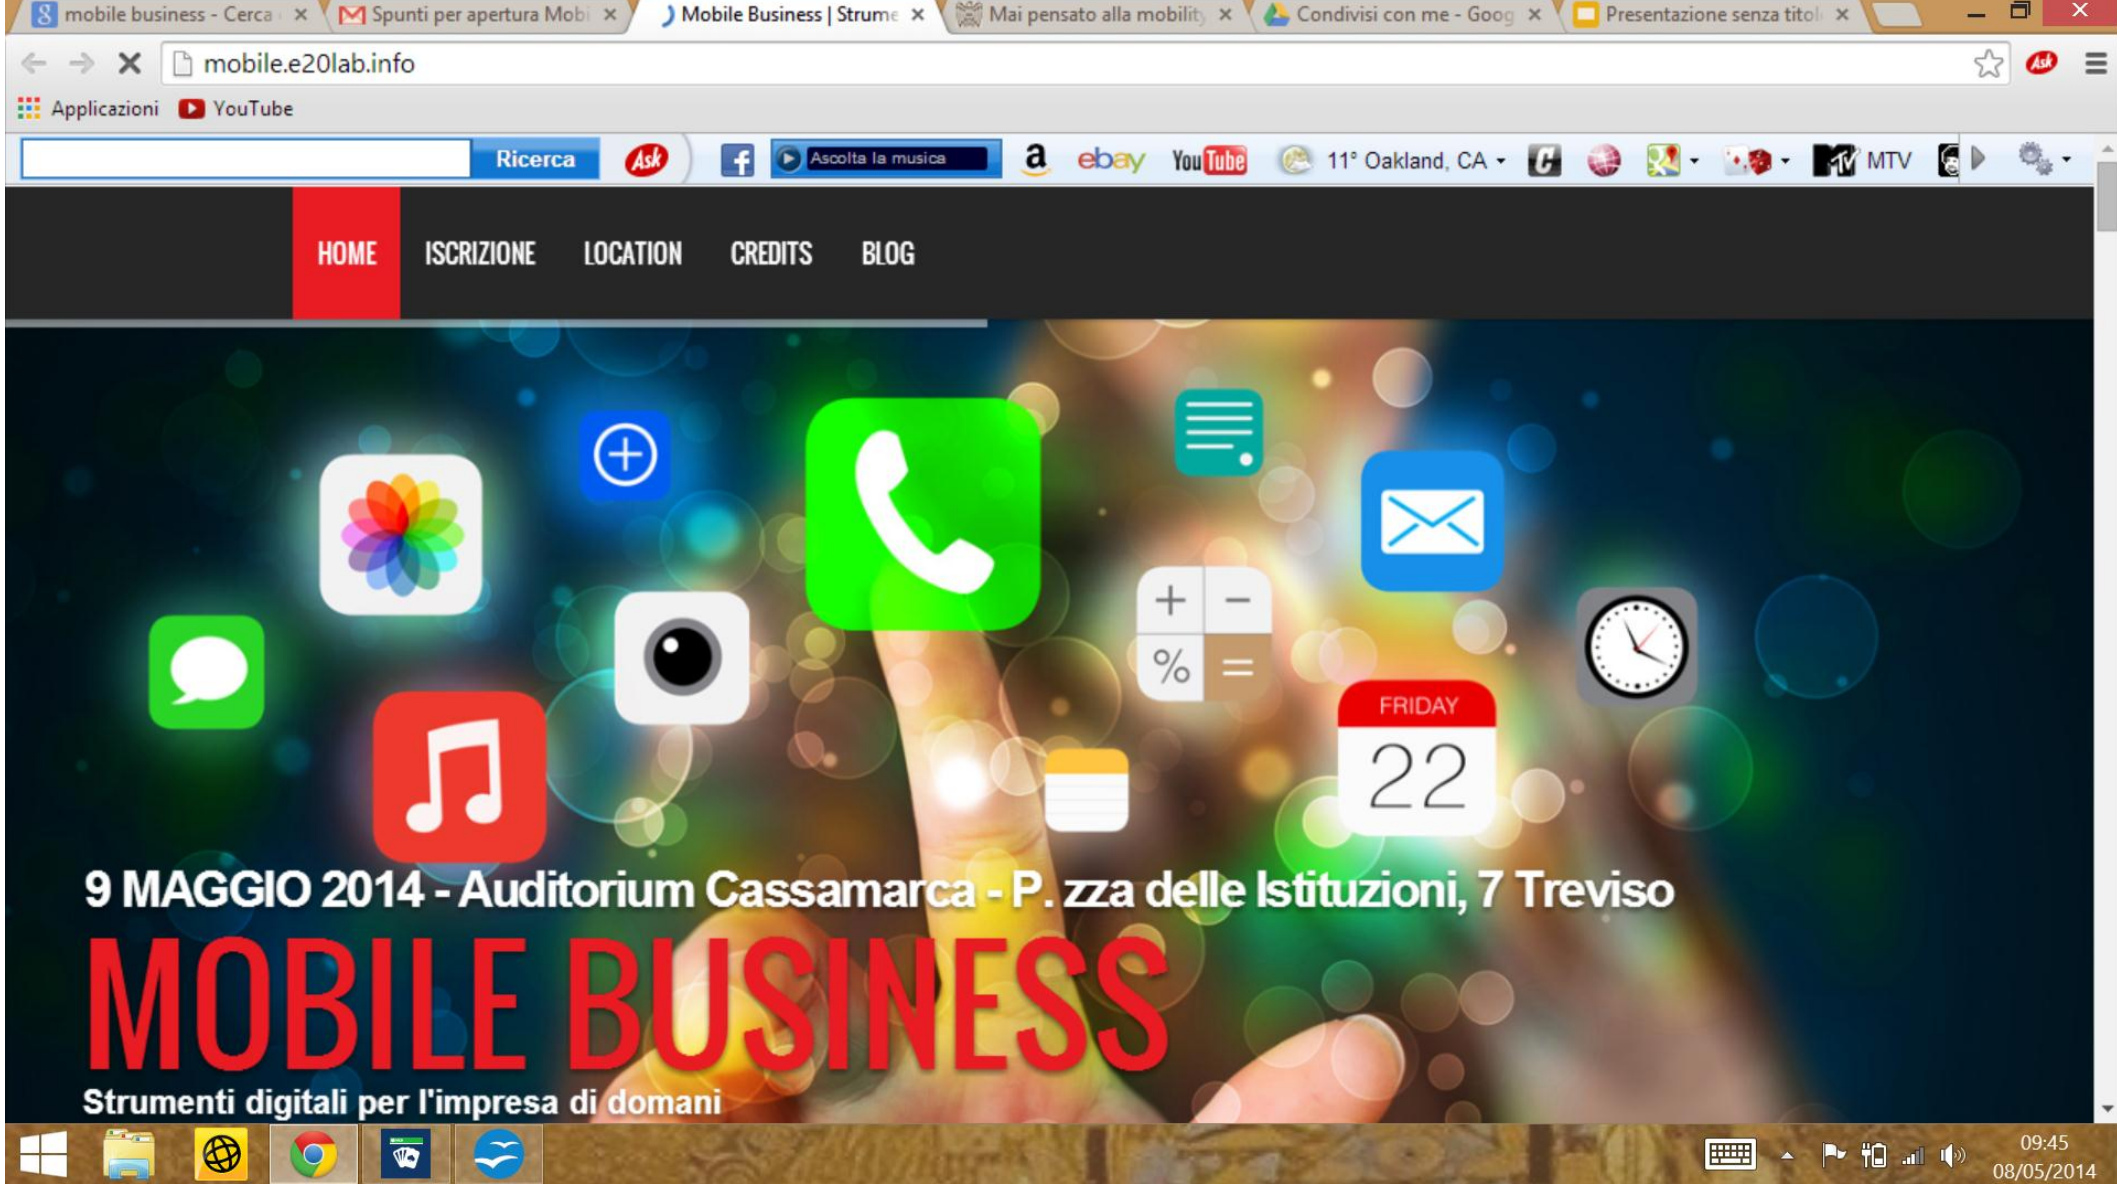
mobile business - Cerca ×
Spunti per apertura Mobi ×
Mobile Business | Strume ×
Mai pensato alla mobility ×
Condivisi con me - Goog ×
Presentazione senza titol ×

mobile.e20lab.info

Applicazioni YouTube

Ricerca
Ascolta la musica
ebay
YouTube
11° Oakland, CA
MTV

HOME ISCRIZIONE LOCATION CREDITS BLOG

FRIDAY
22

9 MAGGIO 2014 - Auditorium Cassamarca - P. zza delle Istituzioni, 7 Treviso

MOBILE BUSINESS

Strumenti digitali per l'impresa di domani

09:45
08/05/2014